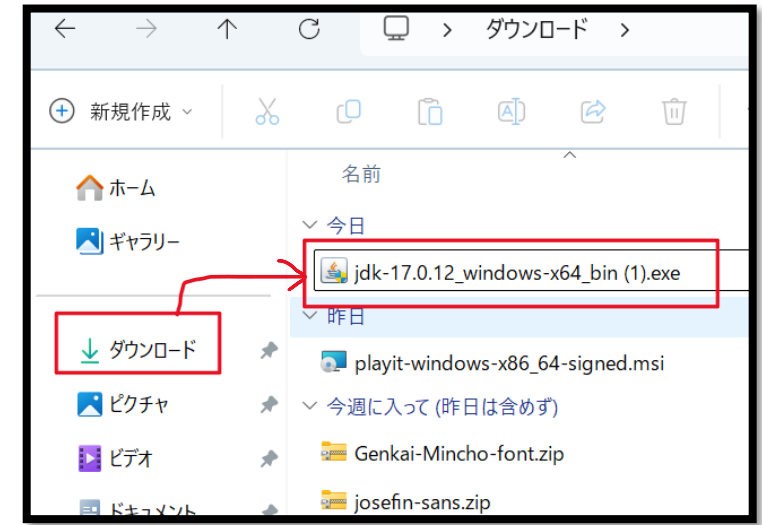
ダウンロード >

新規作成

名前

ホーム

ギャラリー

ダウンロード

ピクチャ

ビデオ

ドキュメント

今日

jdk-17.0.12_windows-x64_bin (1).exe

昨日

playit-windows-x86_64-signed.msi

今週に入って (昨日は含めず)

Genkai-Mincho-font.zip

josefin-sans.zip